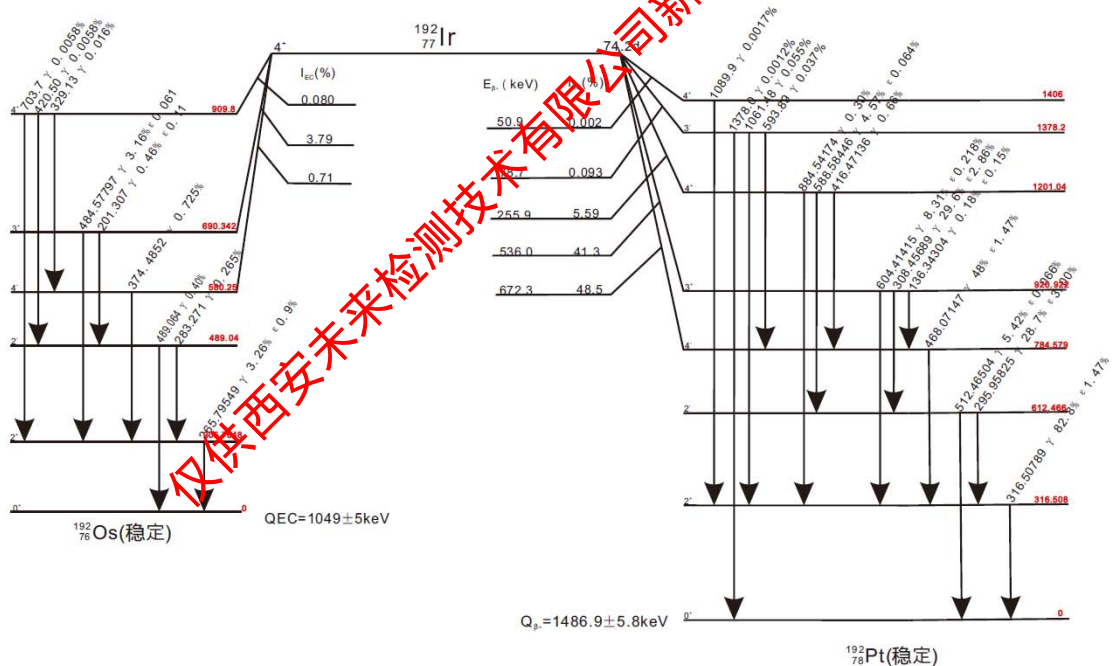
$^{192}_{77}$Ir

4⁺ 74.2

仅供西安未来检测技术有限公司新

$I_{EC}$(%)
0.080
3.79
0.71

$E_{\beta^-}$(keV) (%)
50.9 0.002
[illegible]8.7 0.093
255.9 5.59
536.0 41.3
672.3 48.5

4⁺ 703.7 γ 0.0058%
420.50 γ 0.0058%
329.13 γ 0.016%
ε 0.061
909.8

484.57797 γ 3.16% ε 0.11
201.307 γ 0.46%
3⁺ 690.342

374.4852 γ 0.725%
4⁺ 580.25

489.064 γ 0.40%
283.271 γ 0.265%
2⁺ 489.04

205.79549 γ 3.26% ε 0.9%
2⁺ 205.7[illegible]

0⁺ 0

$^{192}_{76}$Os(稳定)

QEC=1049±5keV

4⁺ 1089.9 γ 0.0017% 1406
3⁺ 1378.0 γ 0.0012%
1061.48 γ 0.055%
593.80 γ 0.037%
ε 0.064%
1378.2

4⁺ 884.54174 γ 0.30%
588.58446 γ 4.52%
416.47136 γ 0.66%
ε 0.218%
ε 2.86%
ε 0.15%
1201.04

3⁺ 604.41415 γ 8.31%
308.45689 γ 29.6%
136.34304 γ 0.18%
ε 1.47%
ε 0.066%
ε 3.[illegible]0%
920.92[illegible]

4⁺ 468.07147 γ 48%
5.42%
28.7%
784.579

2⁺ 612.466
512.46504 γ 5.42%
295.95825 γ 28.7%
ε 1.47%

2⁺ 316.50789 γ 82.8%
316.508

0⁺ 0

$Q_{\beta^-}$=1486.9±5.8keV

$^{192}_{78}$Pt(稳定)